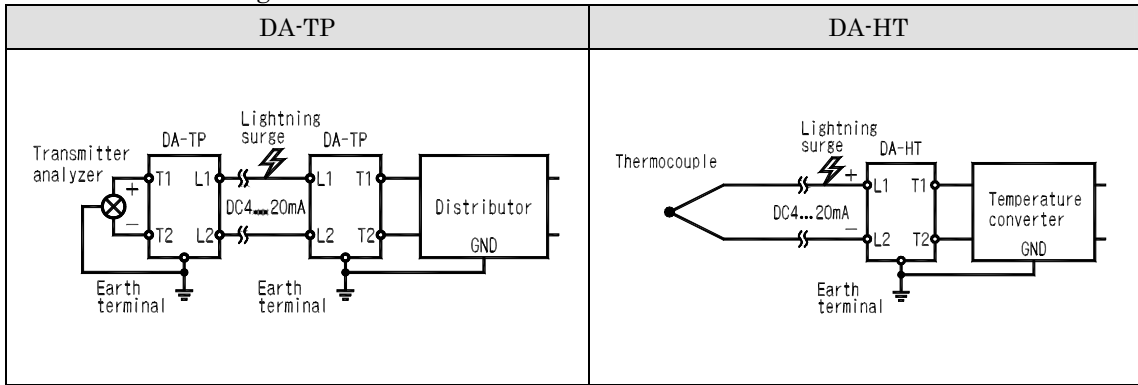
| DA-TP | DA-HT |
|---|---|
| Transmitter analyzer + − T1 T2 DA-TP L1 L2 Lightning surge DC4...20mA DA-TP L1 L2 T1 T2 Distributor GND Earth terminal Earth terminal | Thermocouple Lightning surge + − DC4...20mA DA-HT L1 L2 T1 T2 Temperature converter GND Earth terminal |